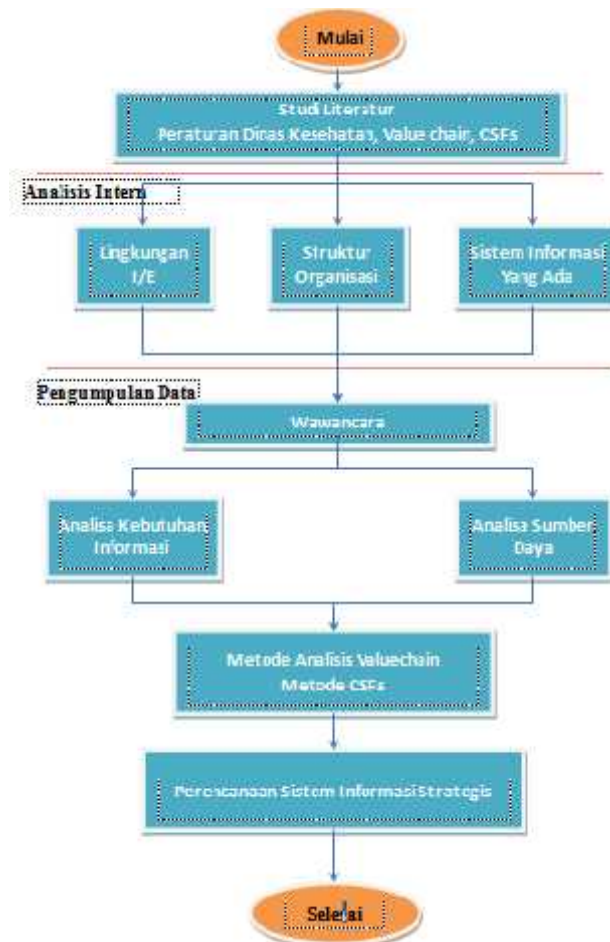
Mulai

Studi Literatur
Peraturan Dinas Kesehatan, Value chair, CSFs

Analisis Intern

Lingkungan I/E

Struktur Organisasi

Sistem Informasi Yang Ada

Pengumpulan Data

Wawancara

Analisa Kebutuhan Informasi

Analisa Sumber Daya

Metode Analisis Valuechain
Metode CSFs

Perencanaan Sistem Informasi Strategis

Selesai